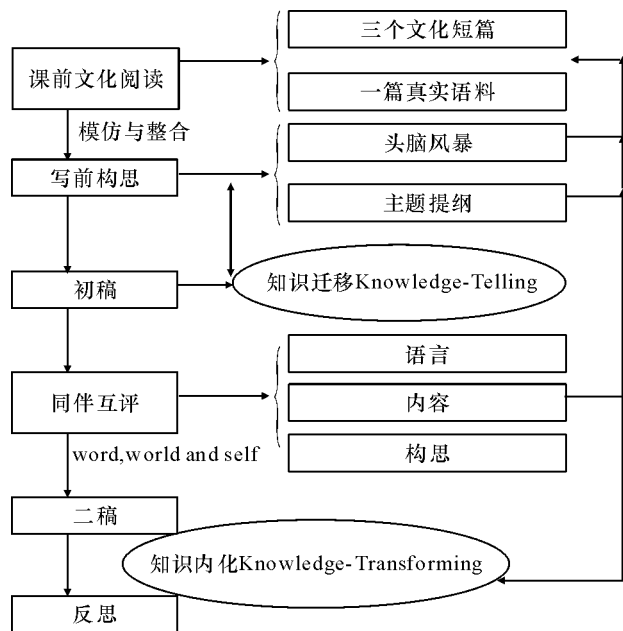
课前文化阅读

三个文化短篇

一篇真实语料

模仿与整合

写前构思

头脑风暴

主题提纲

初稿

知识迁移Knowledge-Telling

同伴互评

语言

内容

构思

word,world and self

二稿

知识内化Knowledge-Transforming

反思